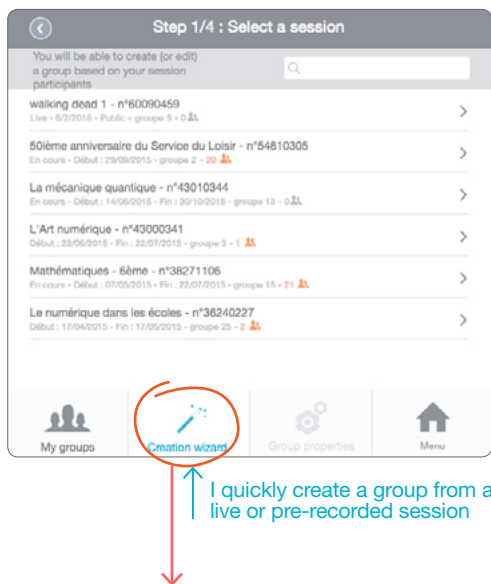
Step 1/4 : Select a session

You will be able to create (or edit) a group based on your session participants

walking dead 1 - n°60090459
Live - 6/2/2016 - Public - groupe 5 - 0

50ième anniversaire du Service du Loisir - n°54810305
En cours - Début : 29/09/2015 - groupe 2 - 20

La mécanique quantique - n°43010344
En cours - Début : 14/06/2015 - Fin : 30/10/2015 - groupe 13 - 0

L'Art numérique - n°43000341
Début : 22/06/2015 - Fin : 22/07/2015 - groupe 3 - 1

Mathématiques - 6ème - n°38271106
En cours - Début : 07/05/2015 - Fin : 22/07/2015 - groupe 15 - 21

Le numérique dans les écoles - n°36240227
Début : 17/04/2015 - Fin : 17/05/2015 - groupe 25 - 2

My groups
Creation wizard
Group properties
Menu

I quickly create a group from a live or pre-recorded session